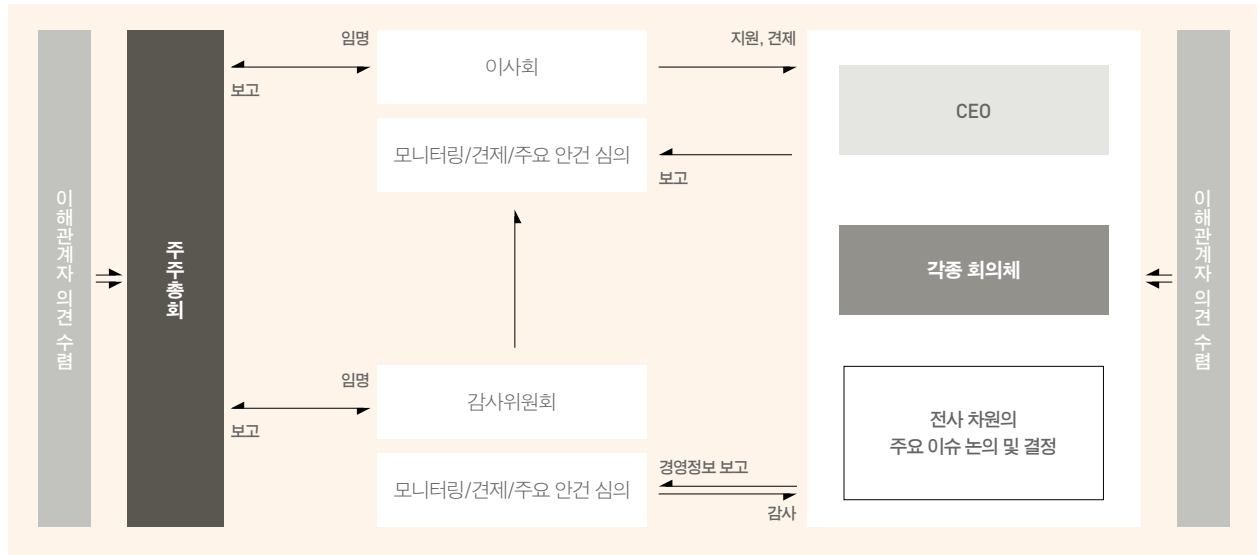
이해관계자 의견 수렴

주주총회

임명

보고

이사회

모니터링/견제/주요 안건 심의

지원, 견제

보고

CEO

각종 회의체

전사 차원의 주요 이슈 논의 및 결정

임명

보고

감사위원회

모니터링/견제/주요 안건 심의

경영정보 보고

감사

이해관계자 의견 수렴